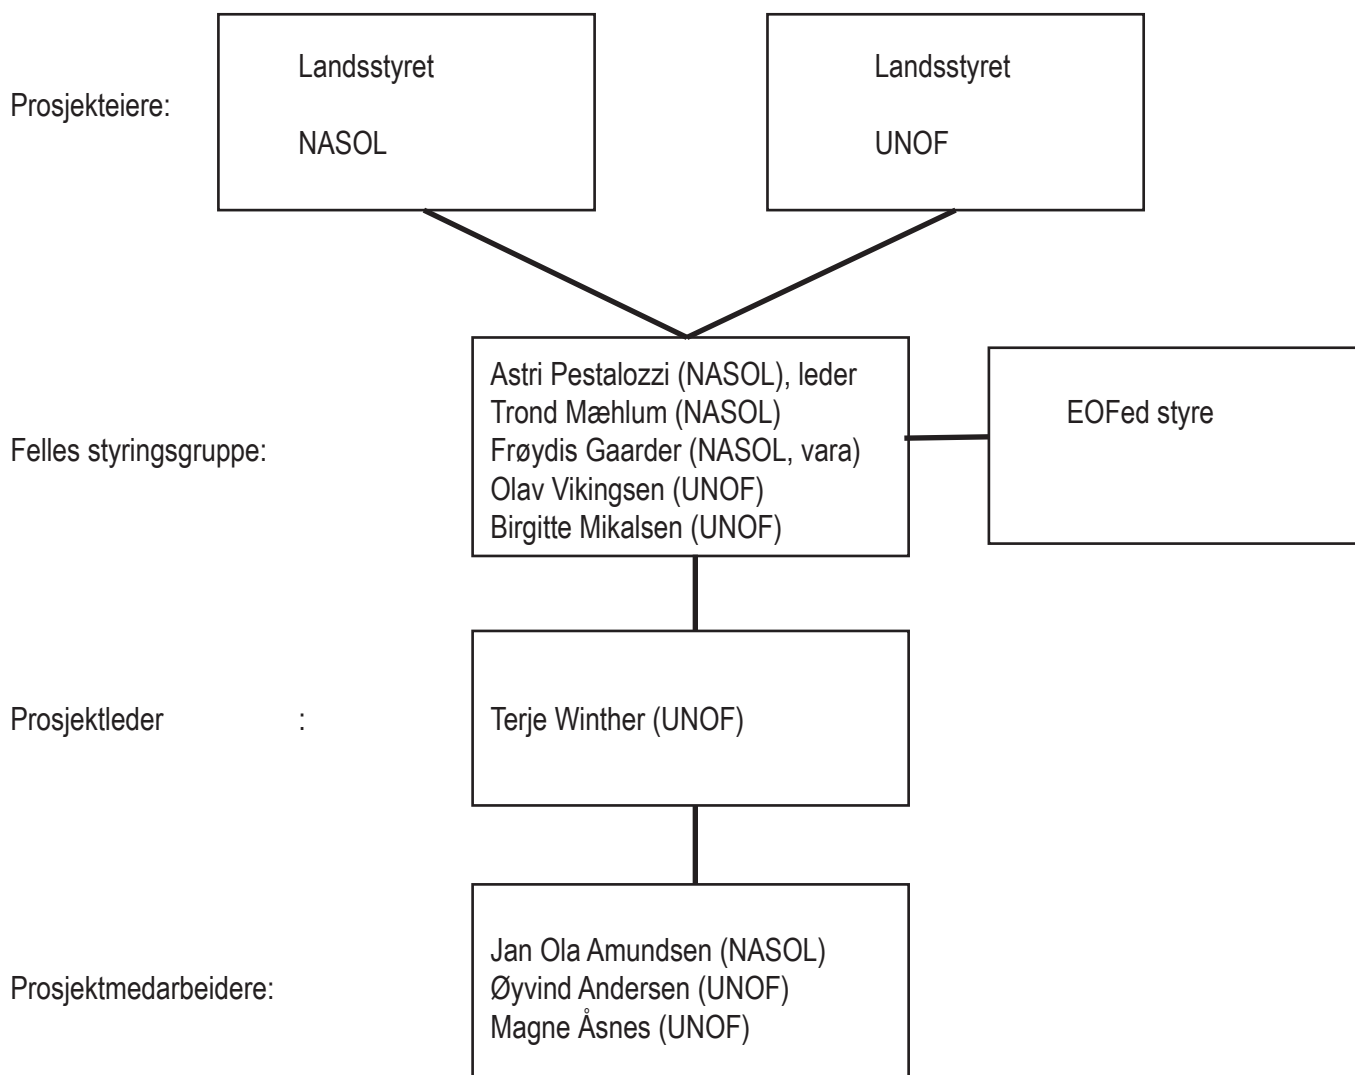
Prosjekteiere:

Landsstyret

NASOL

Landsstyret

UNOF

Felles styringsgruppe:

Astri Pestalozzi (NASOL), leder
Trond Mæhlum (NASOL)
Frøydis Gaarder (NASOL, vara)
Olav Vikingsen (UNOF)
Birgitte Mikalsen (UNOF)

EOFed styre

Prosjektleder :

Terje Winther (UNOF)

Prosjektmedarbeidere:

Jan Ola Amundsen (NASOL)
Øyvind Andersen (UNOF)
Magne Åsnes (UNOF)